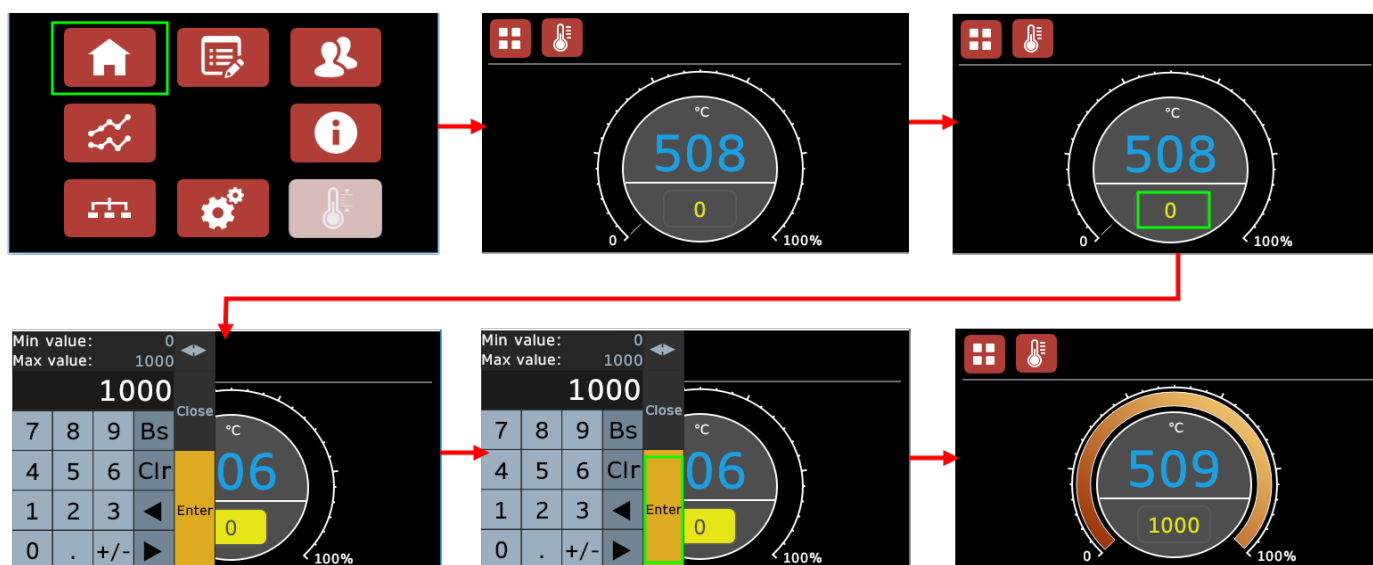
°C
508
0
0
100%

°C
508
0
0
100%

Min value: 0
Max value: 1000
1000
Close
7 8 9 Bs
4 5 6 Clr
1 2 3 ◀
0 . +/- ▶
Enter
°C
06
0
100%

Min value: 0
Max value: 1000
1000
Close
7 8 9 Bs
4 5 6 Clr
1 2 3 ◀
0 . +/- ▶
Enter
°C
06
0
100%

°C
509
1000
0
100%